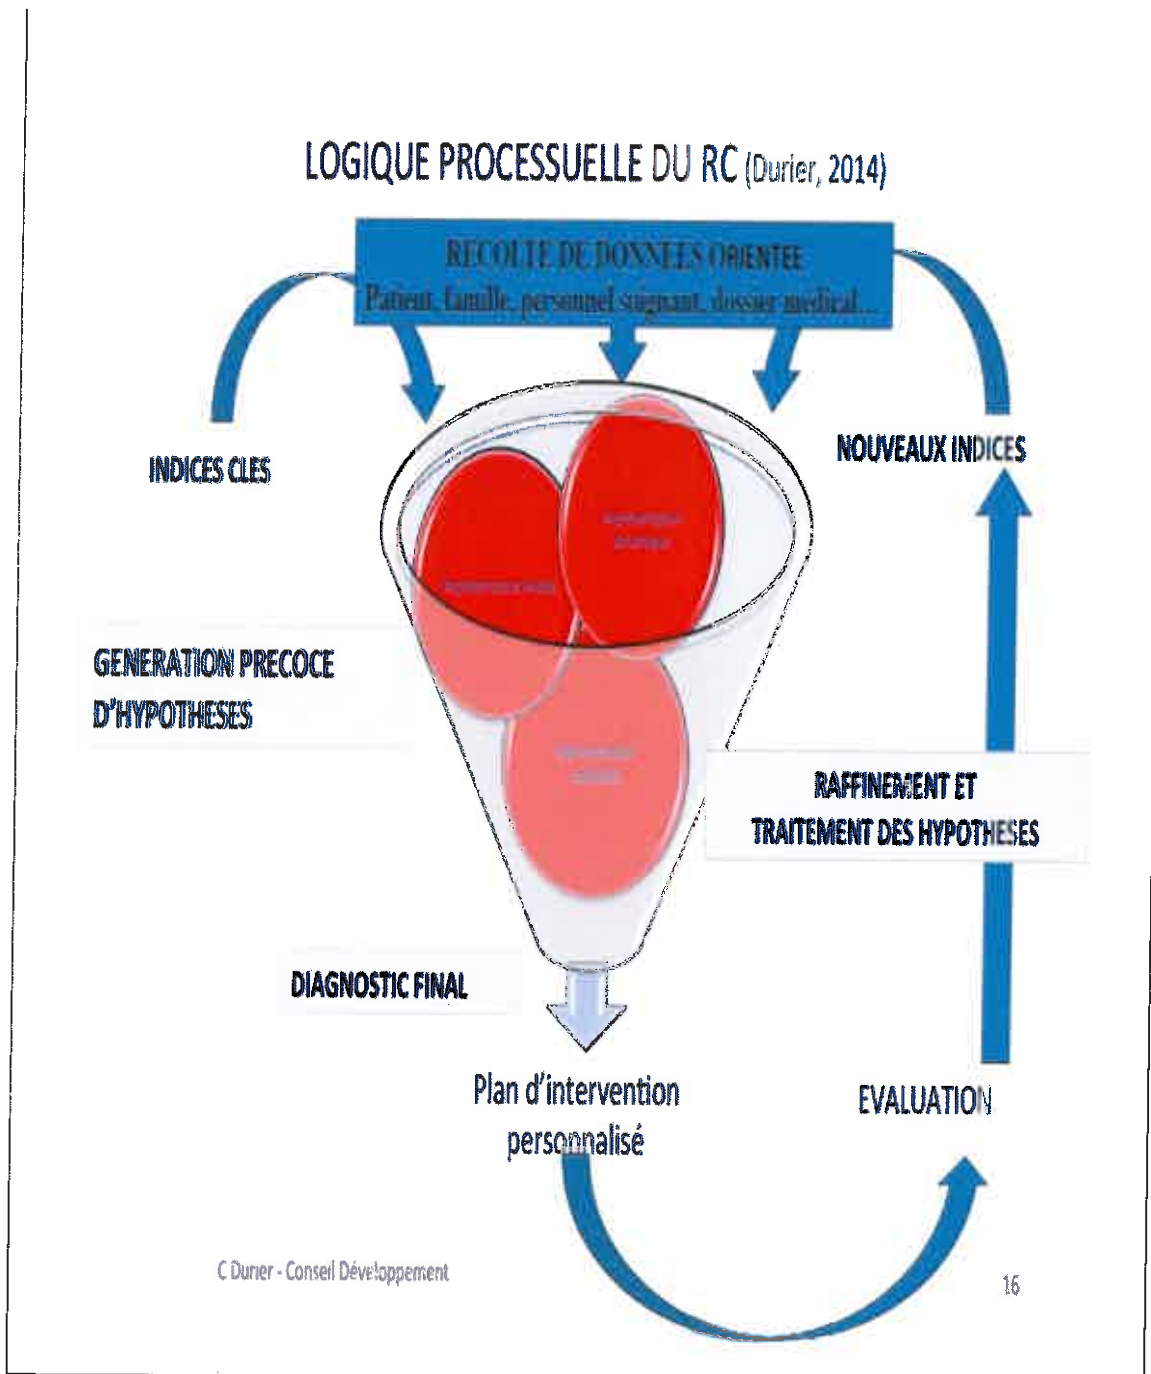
LOGIQUE PROCESSUELLE DU RC (Durier, 2014)

RECOLTE DE DONNEES ORIENTEE
Patient, famille, personnel soignant, dossier medical...

INDICES CLES

NOUVEAUX INDICES

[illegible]

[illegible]

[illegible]

GENERATION PRECOCE D'HYPOTHESES

RAFFINEMENT ET TRAITEMENT DES HYPOTHESES

DIAGNOSTIC FINAL

Plan d'intervention personnalisé

EVALUATION

C Durier - Conseil Développement

16